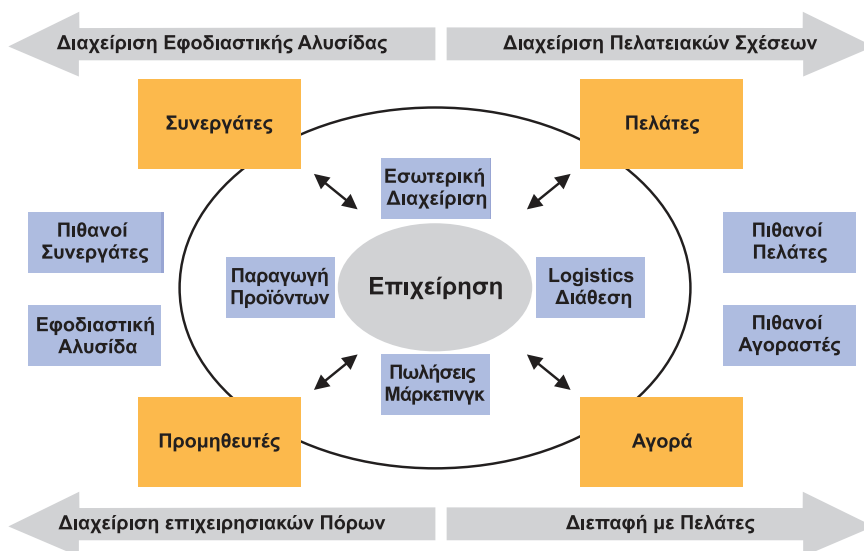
Διαχείριση Εφοδιαστικής Αλυσίδας

Διαχείριση Πελατειακών Σχέσεων

Συνεργάτες

Πελάτες

Εσωτερική Διαχείριση

Πιθανοί Συνεργάτες

Πιθανοί Πελάτες

Παραγωγή Προϊόντων

Επιχείρηση

Logistics Διάθεση

Εφοδιαστική Αλυσίδα

Πιθανοί Αγοραστές

Πωλήσεις Μάρκετινγκ

Προμηθευτές

Αγορά

Διαχείριση επιχειρησιακών Πόρων

Διεπαφή με Πελάτες